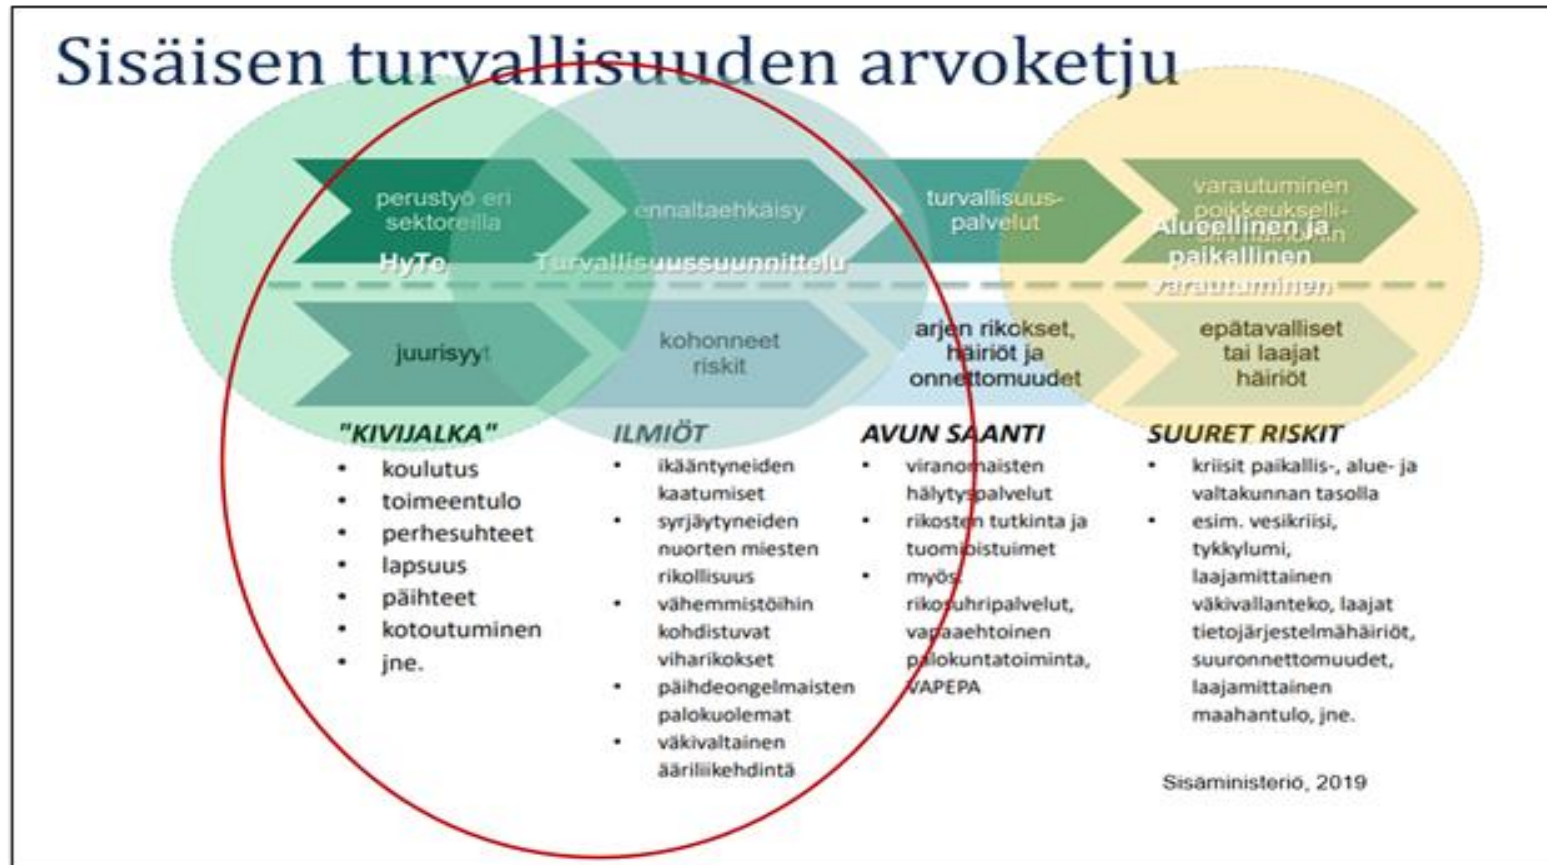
Sisäisen turvallisuuden arvoketju

perustyö eri sektoreilla

ennaltaehkäisy

turvallisuuspalvelut

varautuminen poikkeuksellisiin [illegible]

HyTe

Turvallisuussuunnittelu

Alueellinen ja paikallinen varautuminen

juurisyyt

kohonneet riskit

arjen rikokset, häiriöt ja onnettomuudet

epätavalliset tai laajat häiriöt

"KIVIJALKA"
• koulutus
• toimeentulo
• perhesuhteet
• lapsuus
• päihteet
• kotoutuminen
• jne.

ILMIÖT
• ikääntyneiden kaatumiset
• syrjäytyneiden nuorten miesten rikollisuus
• vähemmistöihin kohdistuvat viharikokset
• päihdeongelmaisten palokuolemat
• väkivaltainen ääriliikehdintä

AVUN SAANTI
• viranomaisten hälytyspalvelut
• rikosten tutkinta ja tuomioistuimet
• myös rikosuhripalvelut, vapaaehtoinen palokuntatoiminta, VAPEPA

SUURET RISKIT
• kriisit paikallis-, alue- ja valtakunnan tasolla
• esim. vesikriisi, tykkylumi, laajamittainen väkivallanteko, laajat tietojärjestelmähäiriöt, suuronnettomuudet, laajamittainen maahantulo, jne.

Sisäministeriö, 2019